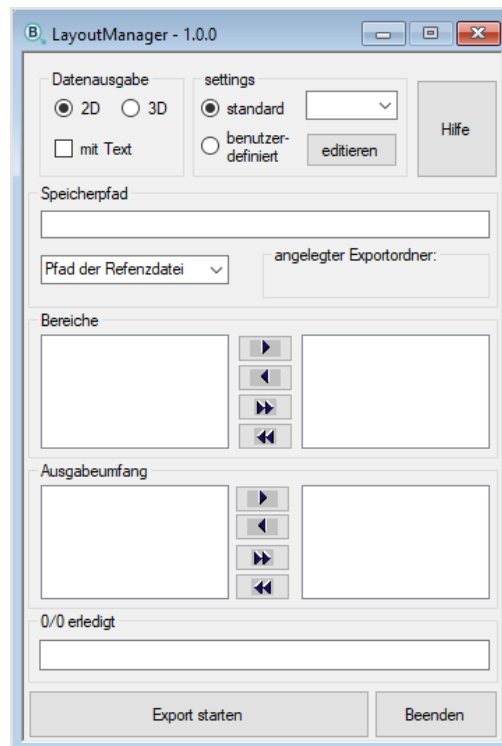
LayoutManager - 1.0.0

Datenausgabe

2D

3D

mit Text

settings

standard

benutzerdefiniert

editieren

Hilfe

Speicherpfad

Pfad der Refenzdatei

angelegter Exportordner:

Bereiche

Ausgabeumfang

0/0 erledigt

Export starten

Beenden